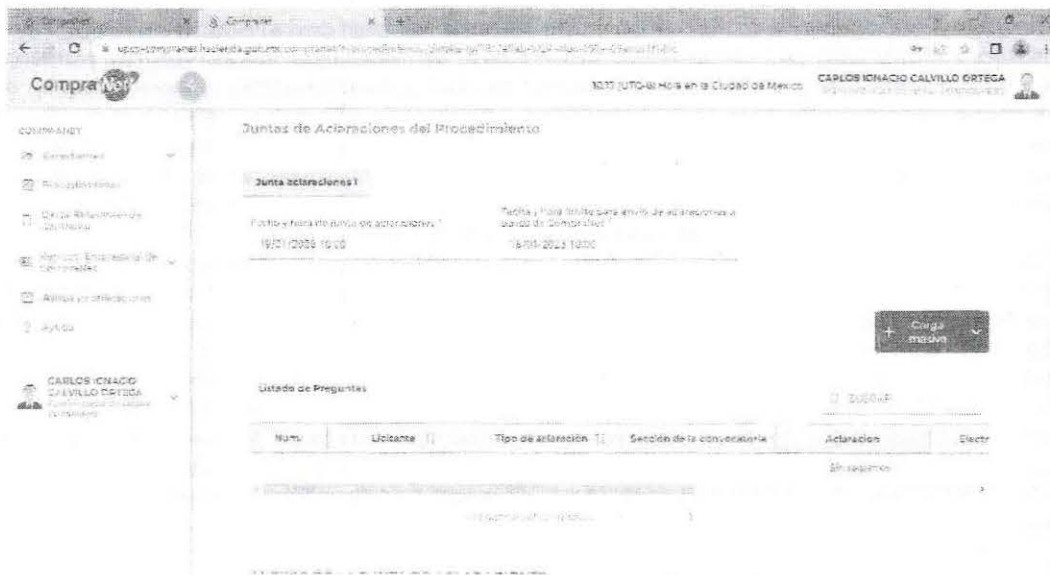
Compranet | Compranet

upcp-compranet.hacienda.gob.mx/compranet/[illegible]

Compra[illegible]

10:17 (UTC-6) Hora en la Ciudad de México

CARLOS IGNACIO CALVILLO ORTEGA

COMPRANET

Expedientes

Procedimientos

Datos Relevantes de Contratos

Módulo Encuesta de Contrataciones

Anexos y notificaciones

Ayuda

CARLOS IGNACIO CALVILLO ORTEGA

Juntas de Aclaraciones del Procedimiento

Junta aclaraciones 1

Fecha y hora de junta de aclaraciones *
19/01/2023 10:00

Fecha y hora límite para envío de aclaraciones a través de CompraNet *
18/01/2023 10:00

+ Carga masiva

Listado de Preguntas

BUSCAR

| Num. | Licitante | Tipo de aclaración | Sección de la convocatoria | Aclaración | Electr |
|---|---|---|---|---|---|
| | | | | Sin registros | |

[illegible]

1